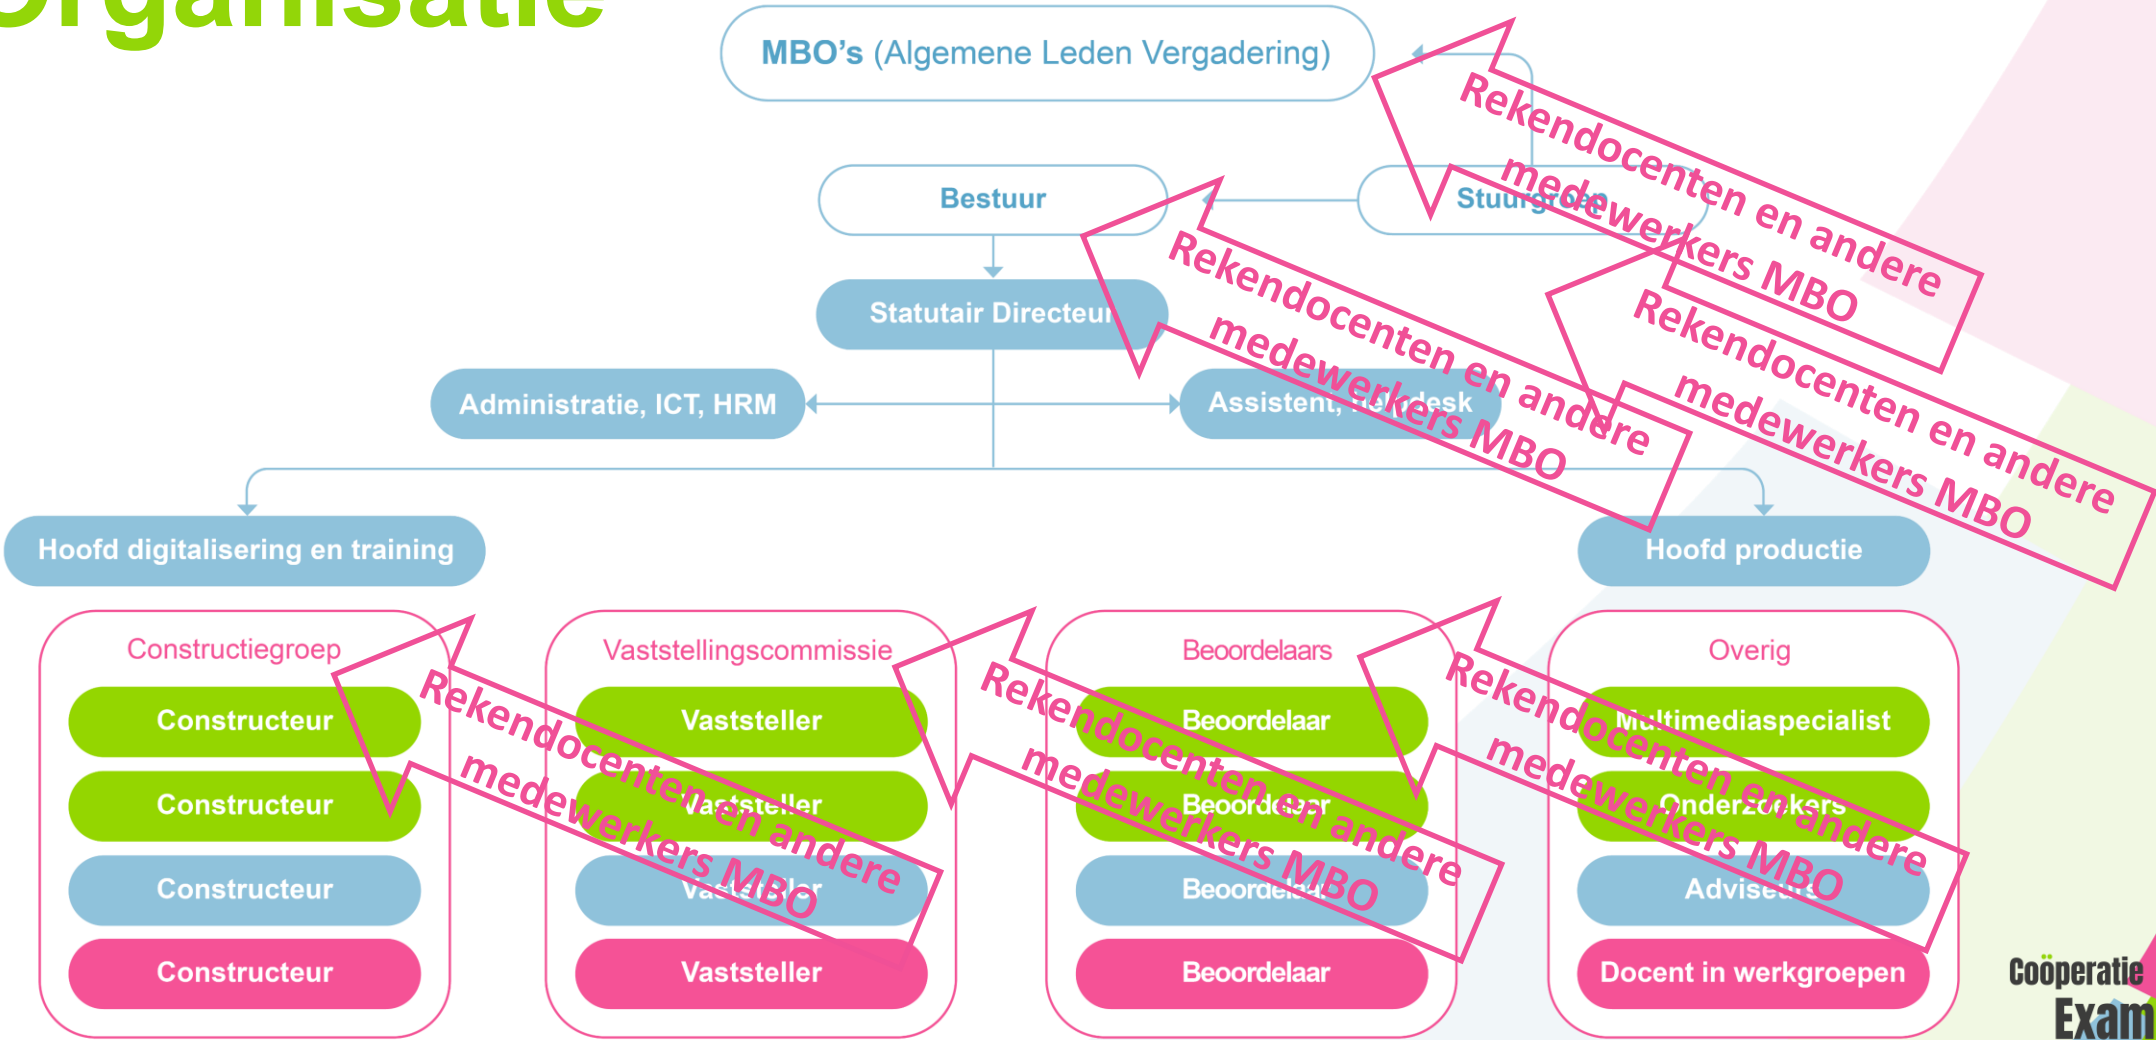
Organisatie

MBO's (Algemene Leden Vergadering)

Bestuur

Stuurgroep

Statutair Directeur

Administratie, ICT, HRM

Assistent, helpdesk

Hoofd digitalisering en training

Hoofd productie

Constructiegroep
Constructeur
Constructeur
Constructeur
Constructeur

Vaststellingscommissie
Vaststeller
Vaststeller
Vaststeller
Vaststeller

Beoordelaars
Beoordelaar
Beoordelaar
Beoordelaar
Beoordelaar

Overig
Multimediaspecialist
Onderzoekers
Adviseurs
Docent in werkgroepen

Rekendocenten en andere medewerkers MBO

Rekendocenten en andere medewerkers MBO

Rekendocenten en andere medewerkers MBO

Rekendocenten en andere medewerkers MBO

Rekendocenten en andere medewerkers MBO

Rekendocenten en andere medewerkers MBO

Rekendocenten en andere medewerkers MBO

Coöperatie Exam